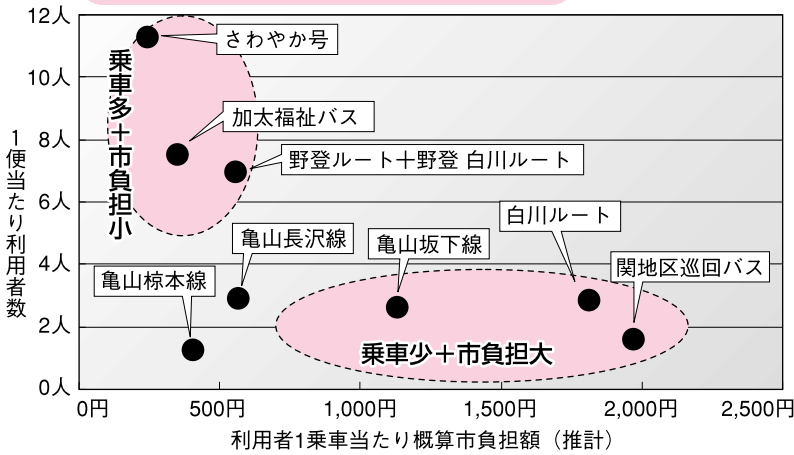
12人
10人
8人
6人
4人
2人
0人

1便当たり利用者数

乗車多＋市負担小

さわやか号
加太福祉バス
野登ルート＋野登 白川ルート
亀山長沢線
亀山坂下線
白川ルート
関地区巡回バス
亀山椋本線

乗車少＋市負担大

0円
500円
1,000円
1,500円
2,000円
2,500円

利用者1乗車当たり概算市負担額（推計）